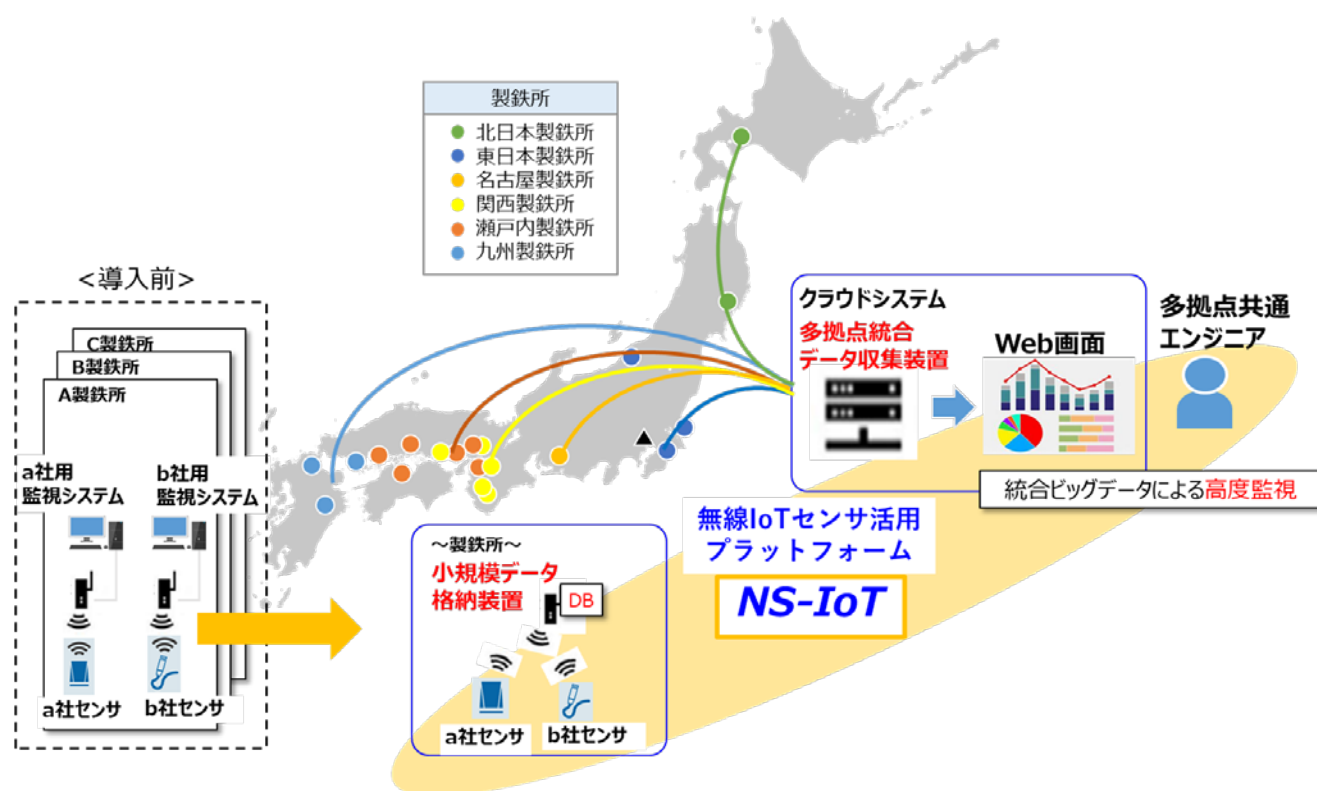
製鉄所
北日本製鉄所
東日本製鉄所
名古屋製鉄所
関西製鉄所
瀬戸内製鉄所
九州製鉄所

<導入前>

C製鉄所
B製鉄所
A製鉄所

a社用
監視システム

b社用
監視システム

a社センサ
b社センサ

クラウドシステム
多拠点統合
データ収集装置

Web画面

多拠点共通
エンジニア

統合ビッグデータによる高度監視

無線IoTセンサ活用
プラットフォーム

NS-IoT

~製鉄所~
小規模データ
格納装置

DB

a社センサ
b社センサ